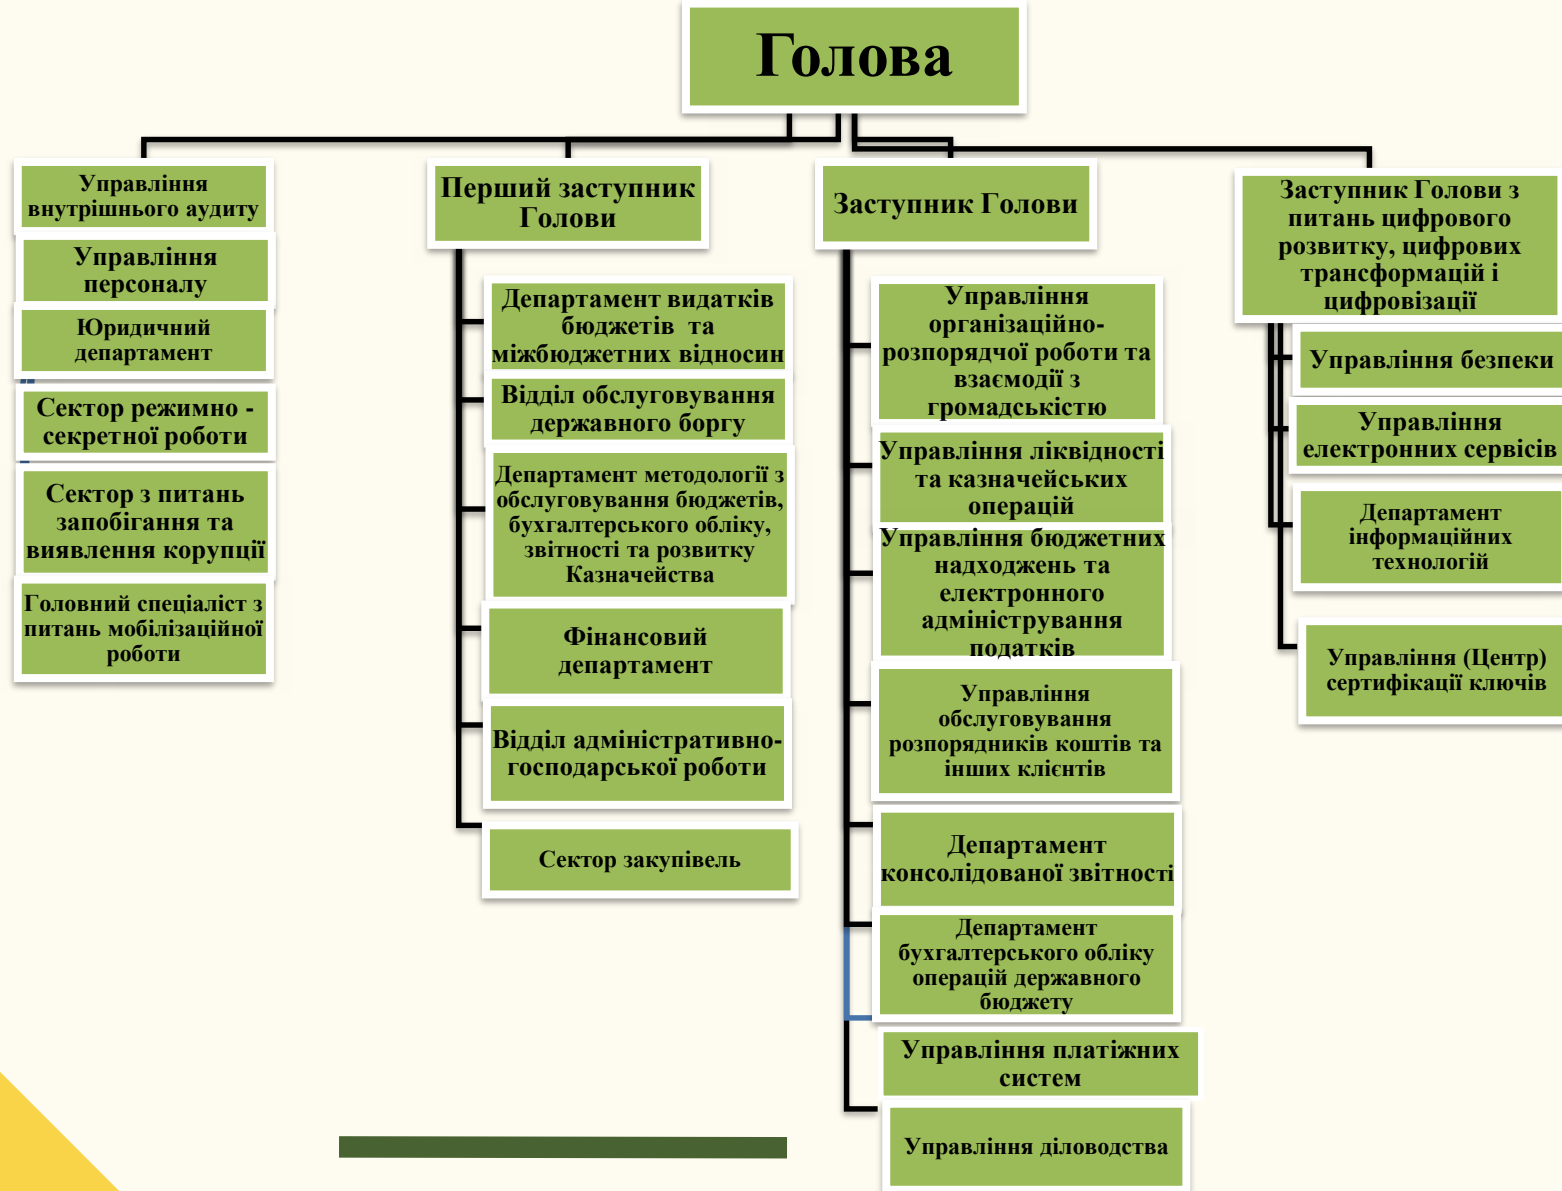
Голова

Управління внутрішнього аудиту

Управління персоналу

Юридичний департамент

Сектор режимно - секретної роботи

Сектор з питань запобігання та виявлення корупції

Головний спеціаліст з питань мобілізаційної роботи

Перший заступник Голови

Департамент видатків бюджетів та міжбюджетних відносин

Відділ обслуговування державного боргу

Департамент методології з обслуговування бюджетів, бухгалтерського обліку, звітності та розвитку Казначейства

Фінансовий департамент

Відділ адміністративно-господарської роботи

Сектор закупівель

Заступник Голови

Управління організаційно-розпорядчої роботи та взаємодії з громадськістю

Управління ліквідності та казначейських операцій

Управління бюджетних надходжень та електронного адміністрування податків

Управління обслуговування розпорядників коштів та інших клієнтів

Департамент консолідованої звітності

Департамент бухгалтерського обліку операцій державного бюджету

Управління платіжних систем

Управління діловодства

Заступник Голови з питань цифрового розвитку, цифрових трансформацій і цифровізації

Управління безпеки

Управління електронних сервісів

Департамент інформаційних технологій

Управління (Центр) сертифікації ключів